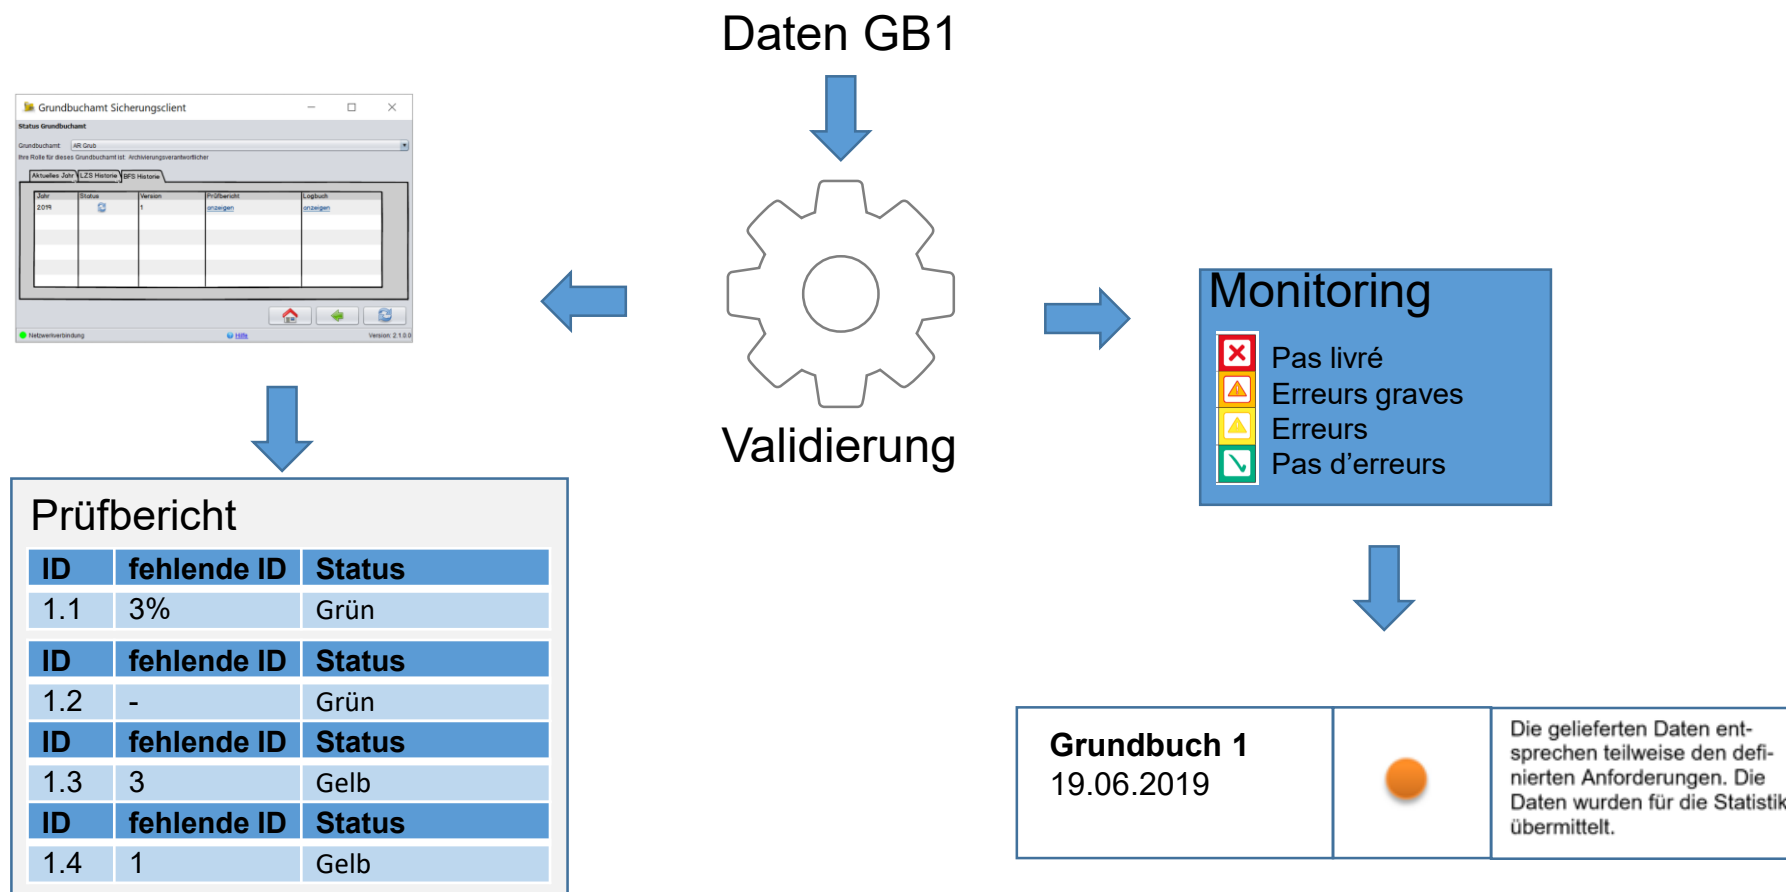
Daten GB1

Grundbuchamt Sicherungsclient

Status Grundbuchamt

Grundbuchamt: AR Grub

Ihre Rolle für dieses Grundbuchamt ist: Archivierungsverantwortlicher

Aktuelles Jahr | LZS Historie | BFS Historie

| Jahr | Status | Version | Prüfbericht | Logbuch |
|---|---|---|---|---|
| 2019 | | 1 | anzeigen | anzeigen |

Netzwerkverbindung

Hilfe

Version: 2.1.0.0

Validierung

Monitoring

Pas livré
Erreurs graves
Erreurs
Pas d'erreurs

Prüfbericht

| ID | fehlende ID | Status |
|---|---|---|
| 1.1 | 3% | Grün |

| ID | fehlende ID | Status |
|---|---|---|
| 1.2 | - | Grün |
| ID | fehlende ID | Status |
| 1.3 | 3 | Gelb |
| ID | fehlende ID | Status |
| 1.4 | 1 | Gelb |

Grundbuch 1
19.06.2019

Die gelieferten Daten entsprechen teilweise den definierten Anforderungen. Die Daten wurden für die Statistik übermittelt.